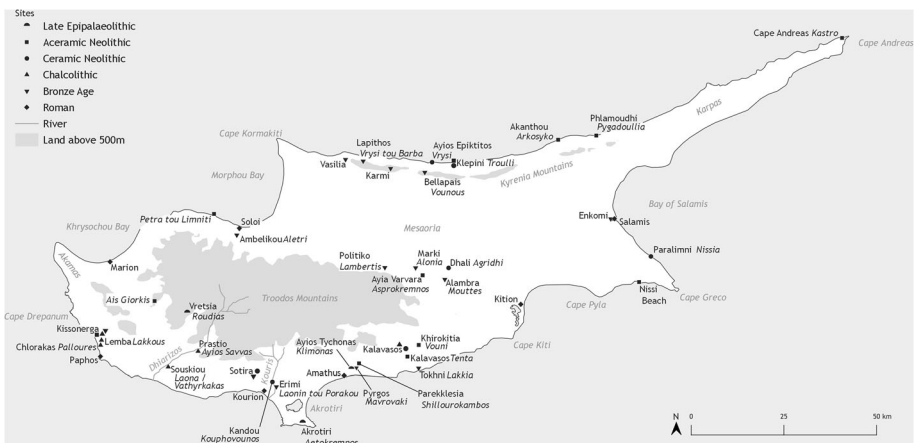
Sites
Late Epipalaeolithic
Aceramic Neolithic
Ceramic Neolithic
Chalcolithic
Bronze Age
Roman
River
Land above 500m

Cape Andreas Kastro
Cape Andreas
Karpas
Phlamoudhi Pygadoullia
Akanthou Arkosyko
Cape Kormakiti
Lapithos Vrysi tou Barba
Ayios Epiktitos Vrysi
Klepini Troulli
Vasilia
Karmi
Bellapais Vounous
Kyrenia Mountains
Morphou Bay
Bay of Salamis
Enkomi
Salamis
Petra tou Limniti
Soloi
Ambelikou Aletri
Khrysochou Bay
Mesaoria
Paralimni Nissia
Politiko Lambertis
Marki Alonia
Dhali Agridhi
Marion
Akamas
Ayia Varvara Asprokremnos
Alambra Mouttes
Nissi Beach
Ais Giorkis
Vretsia Roudias
Troodos Mountains
Kition
Cape Pyla
Cape Greco
Cape Drepanum
Kissonerga
Lemba Lakkous
Chlorakas Palloures
Paphos
Prastio Ayios Savvas
Dhiarizos
Souskiou Laona / Vathyrkakas
Ayios Tychonas Klimonas
Kalavasos
Khirokitia Vouni
Kalavasos Tenta
Cape Kiti
Sotira
Kouris
Erimi Laonin tou Porakou
Amathus
Tokhni Lakkia
Pyrgos Mavrovaki
Parekklesia Shillourokambos
Kourion
Kandou Kouphovounos
Akrotiri
Akrotiri Aetokremnos
N
0
25
50 km